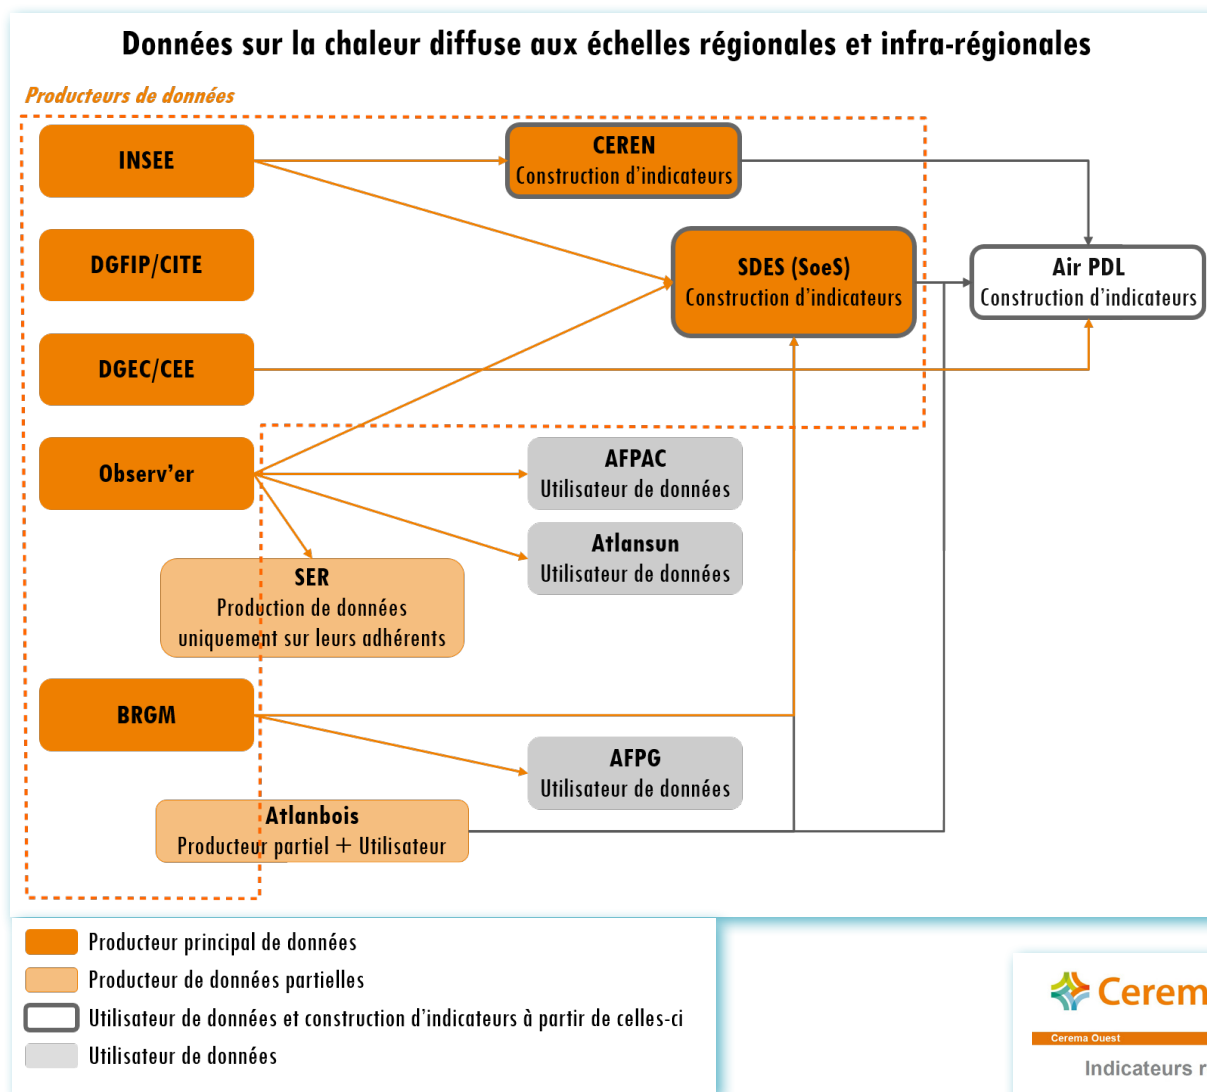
Données sur la chaleur diffuse aux échelles régionales et infra-régionales

Producteurs de données

INSEE

CEREN
Construction d'indicateurs

DGFIP/CITE

SDES (SoeS)
Construction d'indicateurs

Air PDL
Construction d'indicateurs

DGEC/CEE

Observ'er

AFPAC
Utilisateur de données

Atlansun
Utilisateur de données

SER
Production de données uniquement sur leurs adhérents

BRGM

AFPG
Utilisateur de données

Atlanbois
Producteur partiel + Utilisateur

Producteur principal de données
Producteur de données partielles
Utilisateur de données et construction d'indicateurs à partir de celles-ci
Utilisateur de données

Cerem
Cerema Ouest
Indicateurs r